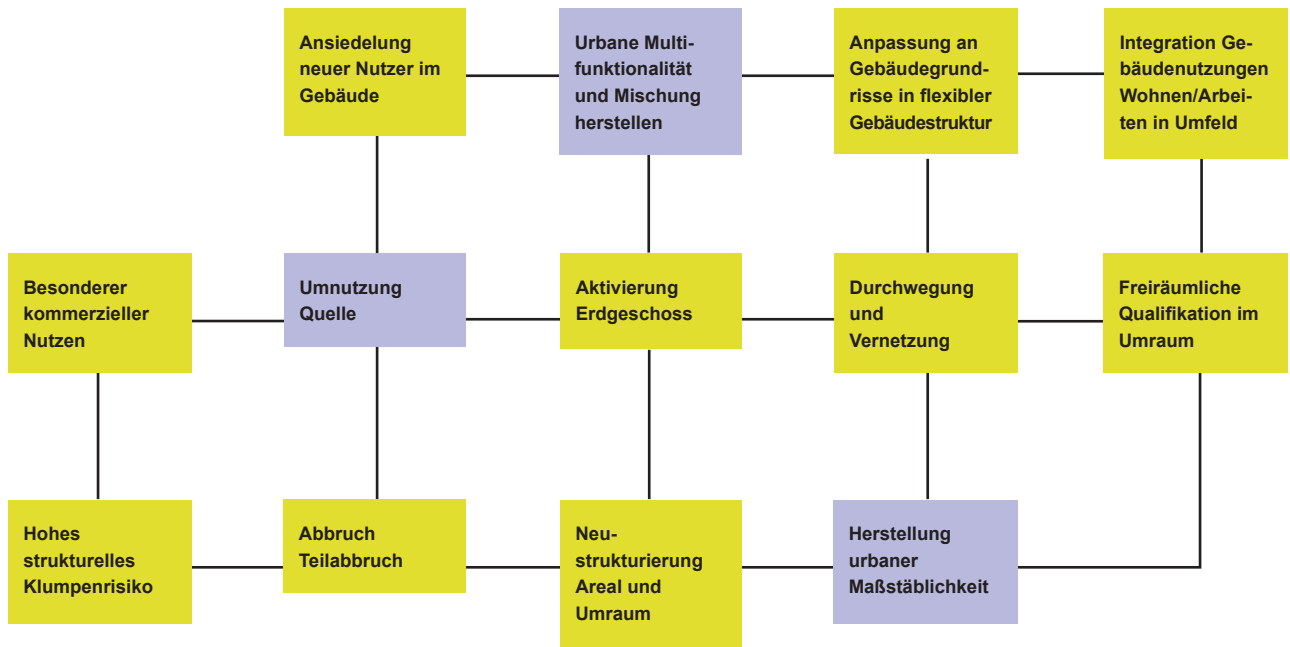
Ansiedelung neuer Nutzer im Gebäude

Urbane Multifunktionalität und Mischung herstellen

Anpassung an Gebäudegrundrisse in flexibler Gebäudestruktur

Integration Gebäudenutzungen Wohnen/Arbeiten in Umfeld

Besonderer kommerzieller Nutzen

Umnutzung Quelle

Aktivierung Erdgeschoss

Durchwegung und Vernetzung

Freiräumliche Qualifikation im Umraum

Hohes strukturelles Klumpenrisiko

Abbruch Teilabbruch

Neustrukturierung Areal und Umraum

Herstellung urbaner Maßstäblichkeit